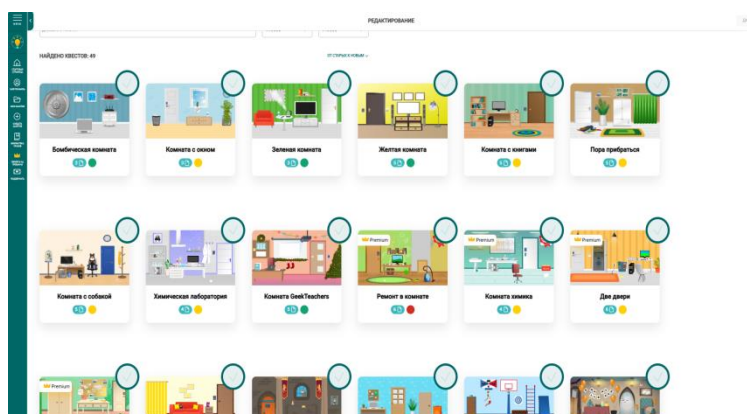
РЕДАКТИРОВАНИЕ

НАЙДЕНО КВЕСТОВ: 49

ОТ СТАРЫХ К НОВЫМ

Бомбическая комната

Комната с окном

Зеленая комната

Желтая комната

Комната с книгами

Пора прибраться

Комната с собакой

Химическая лаборатория

Комната GeekTeachers

Premium
Ремонт в комнате

Premium
Комната химика

Premium
Две двери

Premium